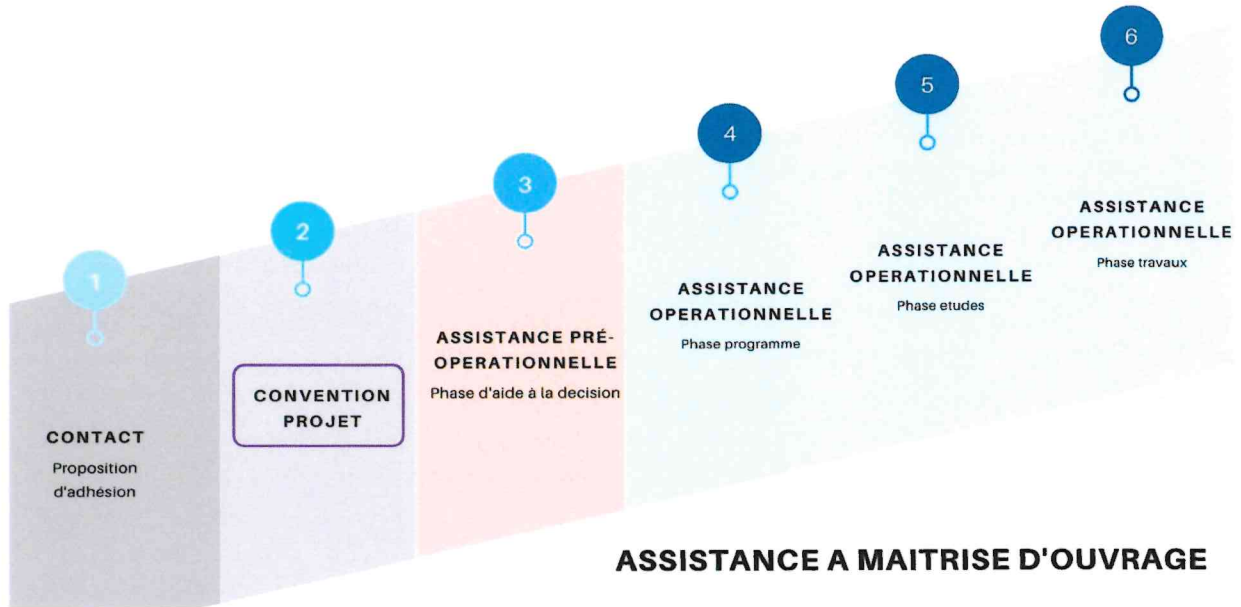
1

CONTACT

Proposition d'adhésion

2

CONVENTION PROJET

3

ASSISTANCE PRÉ-OPERATIONNELLE

Phase d'aide à la decision

4

ASSISTANCE OPERATIONNELLE

Phase programme

5

ASSISTANCE OPERATIONNELLE

Phase etudes

6

ASSISTANCE OPERATIONNELLE

Phase travaux

ASSISTANCE A MAITRISE D'OUVRAGE